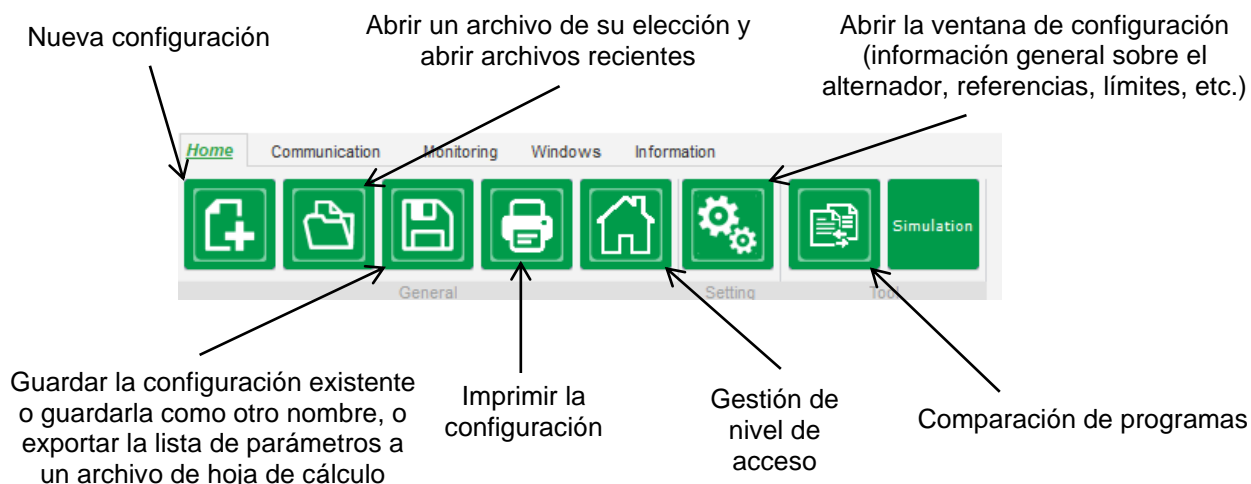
Nueva configuración

Abrir un archivo de su elección y abrir archivos recientes

Abrir la ventana de configuración (información general sobre el alternador, referencias, límites, etc.)

Home
Communication
Monitoring
Windows
Information

Simulation

General
Setting
Tool

Guardar la configuración existente o guardarla como otro nombre, o exportar la lista de parámetros a un archivo de hoja de cálculo

Imprimir la configuración

Gestión de nivel de acceso

Comparación de programas